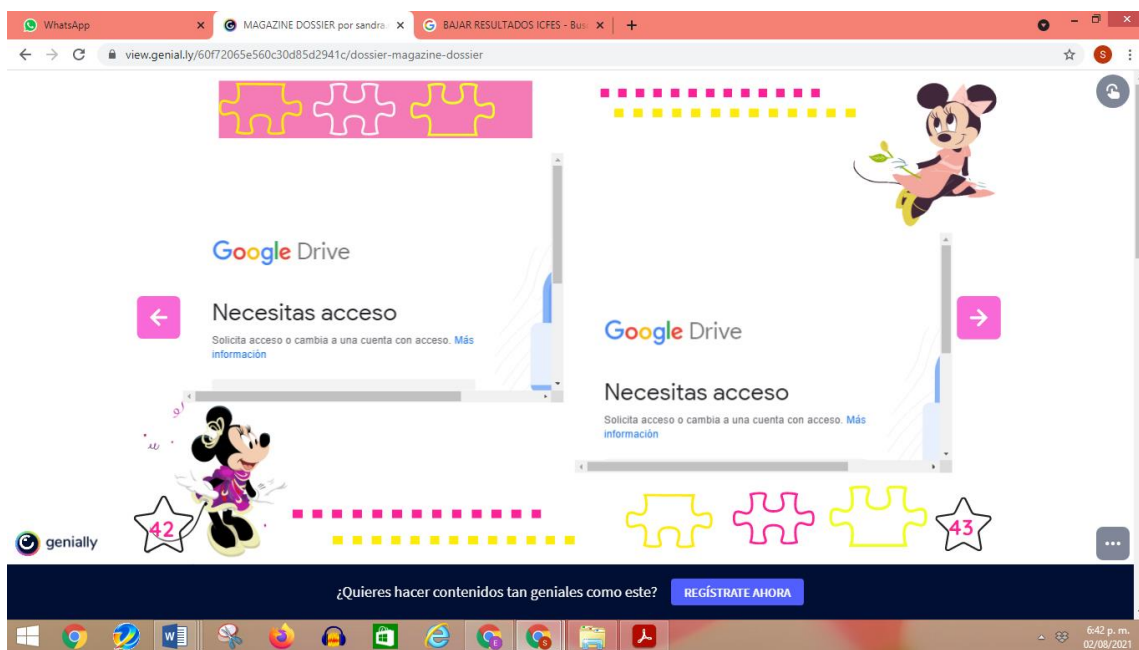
WhatsApp
MAGAZINE DOSSIER por sandra
BAJAR RESULTADOS ICFES - Bus
view.genial.ly/60f72065e560c30d85d2941c/dossier-magazine-dossier

Google Drive

Necesitas acceso

Solicita acceso o cambia a una cuenta con acceso. Más información

Google Drive

Necesitas acceso

Solicita acceso o cambia a una cuenta con acceso. Más información

42

43

genially

¿Quieres hacer contenidos tan geniales como este?

REGÍSTRATE AHORA

6:42 p. m.
02/08/2021